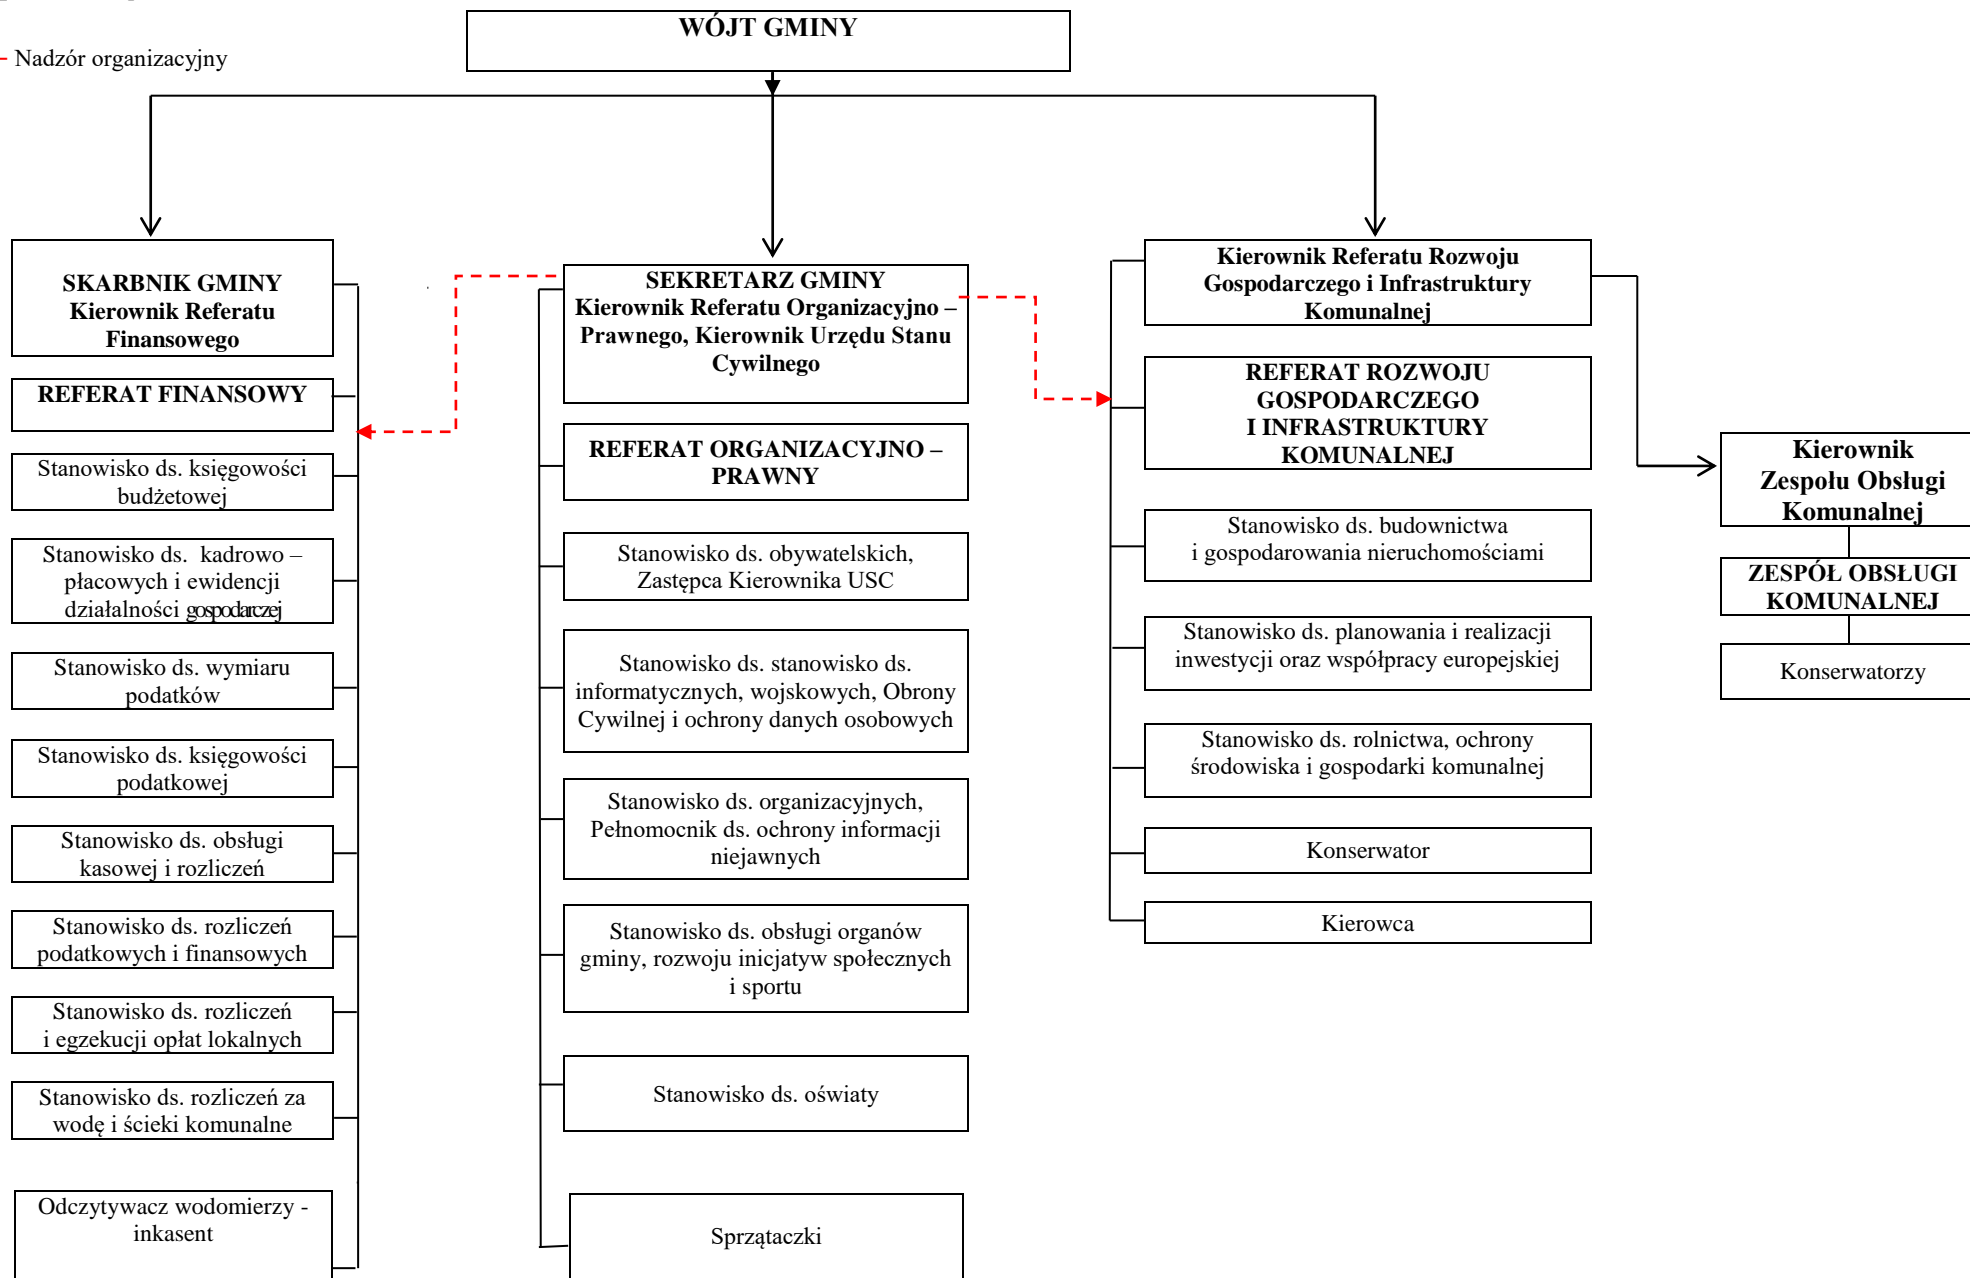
Nadzór organizacyjny

WÓJT GMINY

SKARBNIK GMINY
Kierownik Referatu Finansowego

REFERAT FINANSOWY

Stanowisko ds. księgowości budżetowej

Stanowisko ds. kadrowo – płacowych i ewidencji działalności gospodarczej

Stanowisko ds. wymiaru podatków

Stanowisko ds. księgowości podatkowej

Stanowisko ds. obsługi kasowej i rozliczeń

Stanowisko ds. rozliczeń podatkowych i finansowych

Stanowisko ds. rozliczeń i egzekucji opłat lokalnych

Stanowisko ds. rozliczeń za wodę i ścieki komunalne

Odczytywacz wodomierzy - inkasent

SEKRETARZ GMINY
Kierownik Referatu Organizacyjno – Prawnego, Kierownik Urzędu Stanu Cywilnego

REFERAT ORGANIZACYJNO – PRAWNY

Stanowisko ds. obywatelskich, Zastępca Kierownika USC

Stanowisko ds. stanowisko ds. informatycznych, wojskowych, Obrony Cywilnej i ochrony danych osobowych

Stanowisko ds. organizacyjnych, Pełnomocnik ds. ochrony informacji niejawnych

Stanowisko ds. obsługi organów gminy, rozwoju inicjatyw społecznych i sportu

Stanowisko ds. oświaty

Sprzątaczki

Kierownik Referatu Rozwoju Gospodarczego i Infrastruktury Komunalnej

REFERAT ROZWOJU GOSPODARCZEGO I INFRASTRUKTURY KOMUNALNEJ

Stanowisko ds. budownictwa i gospodarowania nieruchomościami

Stanowisko ds. planowania i realizacji inwestycji oraz współpracy europejskiej

Stanowisko ds. rolnictwa, ochrony środowiska i gospodarki komunalnej

Konserwator

Kierowca

Kierownik Zespołu Obsługi Komunalnej

ZESPÓŁ OBSŁUGI KOMUNALNEJ

Konserwatorzy